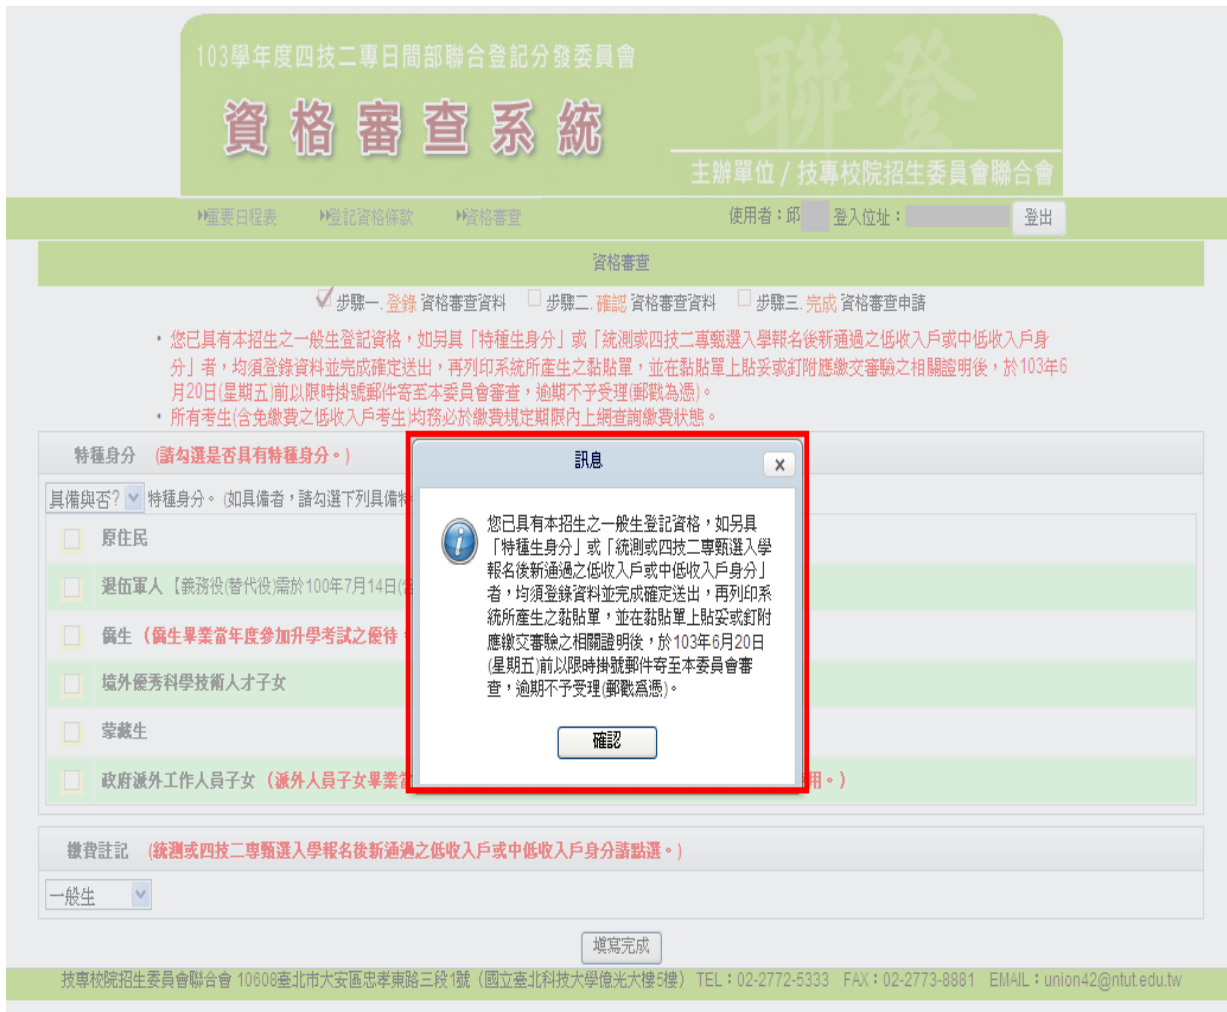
103學年度四技二專日間部聯合登記分發委員會

資格審查系統

聯登

主辦單位 / 技專校院招生委員會聯合會

▸重要日程表 ▸登記資格條款 ▸資格審查

使用者：邱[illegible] 登入位址：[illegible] 登出

資格審查

步驟一. 登錄 資格審查資料 步驟二. 確認 資格審查資料 步驟三. 完成 資格審查申請

• 您已具有本招生之一般生登記資格，如另具「特種生身分」或「統測或四技二專甄選入學報名後新通過之低收入戶或中低收入戶身分」者，均須登錄資料並完成確定送出，再列印系統所產生之黏貼單，並在黏貼單上貼妥或釘附應繳交審驗之相關證明後，於103年6月20日(星期五)前以限時掛號郵件寄至本委員會審查，逾期不予受理(郵戳為憑)。
• 所有考生(含免繳費之低收入戶考生)均務必於繳費規定期限內上網查詢繳費狀態。

特種身分 (請勾選是否具有特種身分。)

具備與否? 特種身分。(如具備者，請勾選下列具備特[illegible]

原住民

退伍軍人【義務役(替代役)需於100年7月14日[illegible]

僑生 (僑生畢業當年度參加升學考試之優待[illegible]

境外優秀科學技術人才子女

蒙藏生

政府派外工作人員子女 (派外人員子女畢業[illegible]用。)

訊息

您已具有本招生之一般生登記資格，如另具「特種生身分」或「統測或四技二專甄選入學報名後新通過之低收入戶或中低收入戶身分」者，均須登錄資料並完成確定送出，再列印系統所產生之黏貼單，並在黏貼單上貼妥或釘附應繳交審驗之相關證明後，於103年6月20日(星期五)前以限時掛號郵件寄至本委員會審查，逾期不予受理(郵戳為憑)。

確認

繳費註記 (統測或四技二專甄選入學報名後新通過之低收入戶或中低收入戶身分請點選。)

一般生

填寫完成

技專校院招生委員會聯合會 10608臺北市大安區忠孝東路三段1號（國立臺北科技大學億光大樓5樓） TEL：02-2772-5333 FAX：02-2773-8881 EMAIL：union42@ntut.edu.tw